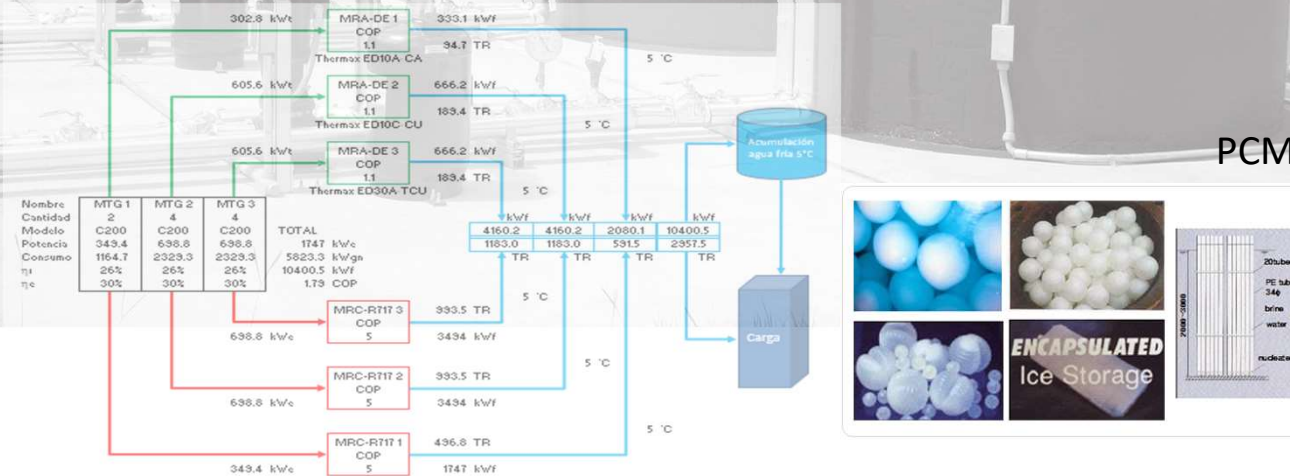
302.8 kWt
MRA-DE 1
COP
1.1
333.1 kWf
94.7 TR
Thermax ED10A CA
5 °C

605.6 kWt
MRA-DE 2
COP
1.1
666.2 kWf
189.4 TR
Thermax ED10C CU
5 °C

605.6 kWt
MRA-DE 3
COP
1.1
666.2 kWf
189.4 TR
Thermax ED30A TCU
5 °C

| Nombre | MTG 1 | MTG 2 | MTG 3 | |
|---|---|---|---|---|
| Cantidad | 2 | 4 | 4 | |
| Modelo | C200 | C200 | C200 | TOTAL |
| Potencia | 349.4 | 698.8 | 698.8 | 1747 kWe |
| Consumo | 1164.7 | 2329.3 | 2329.3 | 5823.3 kW/gn |
| ηt | 26% | 26% | 26% | 10400.5 kWf |
| ηc | 30% | 30% | 30% | 1.79 COP |

| kWf | kWf | kWf | kWf |
|---|---|---|---|
| 4160.2 | 4160.2 | 2080.1 | 10400.5 |
| 1183.0 | 1183.0 | 591.5 | 2957.5 |
| TR | TR | TR | TR |

Acumulación agua fría 5°C

Carga

5 °C
MRC-R717 3
COP
5
993.5 TR
698.8 kWe
3494 kWf

5 °C
MRC-R717 2
COP
5
993.5 TR
698.8 kWe
3494 kWf

5 °C
MRC-R717 1
COP
5
496.8 TR
349.4 kWe
1747 kWf

PCM

ENCAPSULATED
Ice Storage

20tube
PE tub
34φ
brine
water
nucleate
2600~3000
2500